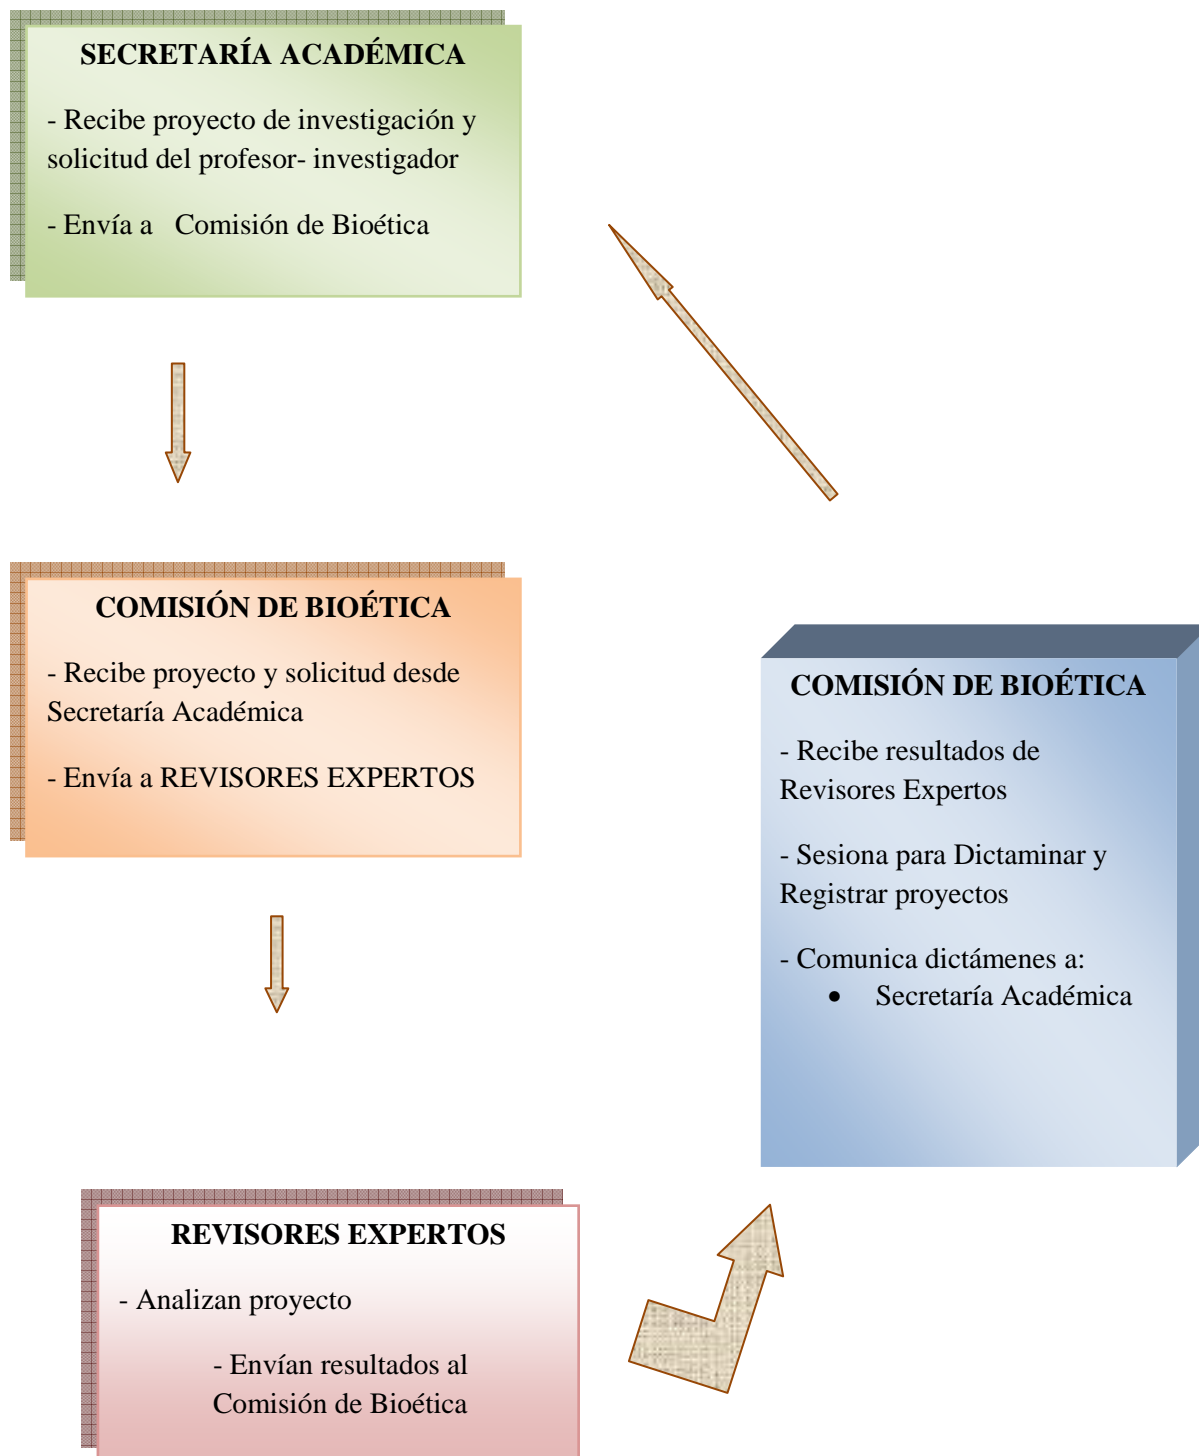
SECRETARÍA ACADÉMICA

- Recibe proyecto de investigación y solicitud del profesor- investigador

- Envía a Comisión de Bioética

COMISIÓN DE BIOÉTICA

- Recibe proyecto y solicitud desde Secretaría Académica

- Envía a REVISORES EXPERTOS

COMISIÓN DE BIOÉTICA

- Recibe resultados de Revisores Expertos

- Sesiona para Dictaminar y Registrar proyectos

- Comunica dictámenes a:
- Secretaría Académica

REVISORES EXPERTOS

- Analizan proyecto

- Envían resultados al Comisión de Bioética